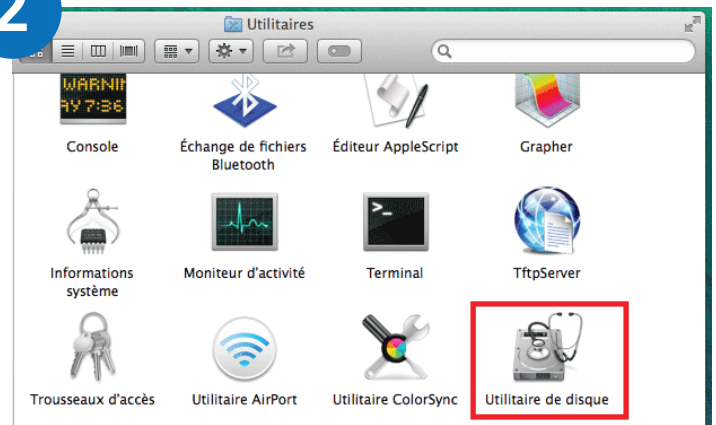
2

Utilitaires

WARNI
AY 7:36

Console

Échange de fichiers Bluetooth

Éditeur AppleScript

Grapher

Informations système

Moniteur d'activité

Terminal

TftpServer

Trousseaux d'accès

Utilitaire AirPort

Utilitaire ColorSync

Utilitaire de disque